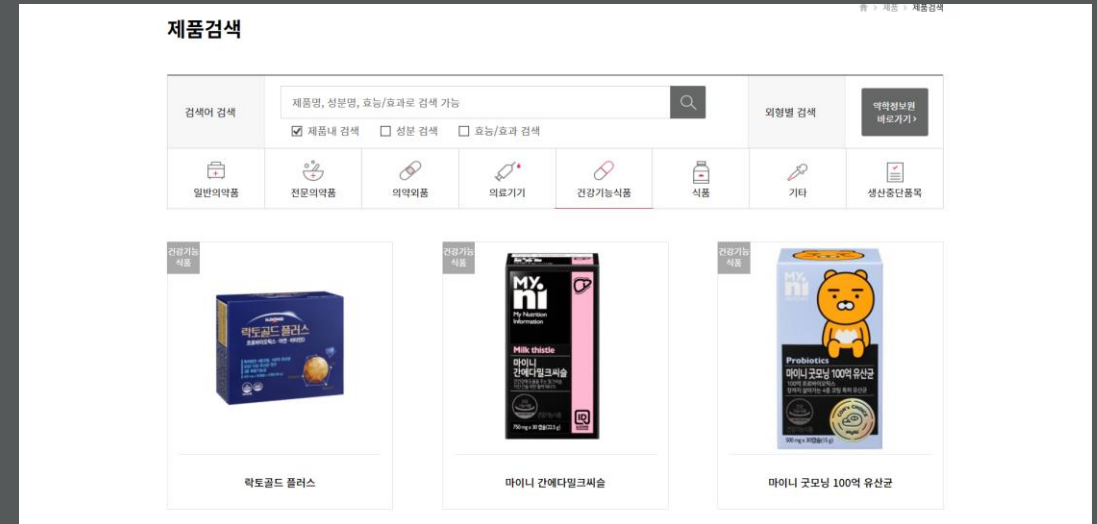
홈 > 제품 > 제품검색

제품검색

검색어 검색

제품명, 성분명, 효능/효과로 검색 가능

☑ 제품내 검색 ☐ 성분 검색 ☐ 효능/효과 검색

외형별 검색

약학정보원 바로가기 >

일반의약품
전문의약품
의약외품
의료기기
건강기능식품
식품
기타
생산중단품목

건강기능식품

락토골드 플러스

프로바이오틱스 · 아연 · 비타민D

락토골드 플러스

건강기능식품

MY ni
My Nutrition Information

Milk thistle
마이니 간에다밀크씨슬

750 mg x 30 캡슐(22.5 g)

마이니 간에다밀크씨슬

건강기능식품

MY ni

Probiotics
마이니 굿모닝 100억 유산균

500 mg x 30캡슐(15 g)

마이니 굿모닝 100억 유산균